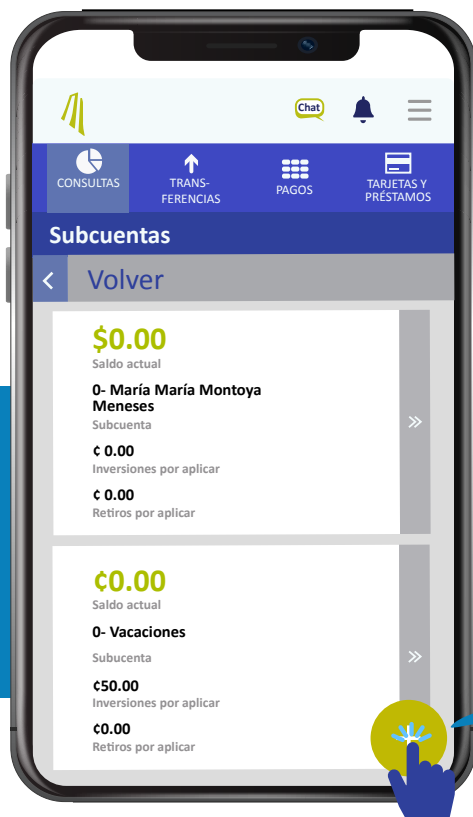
Chat

CONSULTAS
TRANSFERENCIAS
PAGOS
TARJETAS Y PRÉSTAMOS

Subcuentas

Volver

$0.00
Saldo actual
0- María María Montoya Meneses
Subcuenta
¢ 0.00
Inversiones por aplicar
¢ 0.00
Retiros por aplicar

»

¢0.00
Saldo actual
0- Vacaciones
Subcuenta
¢50.00
Inversiones por aplicar
¢0.00
Retiros por aplicar

»